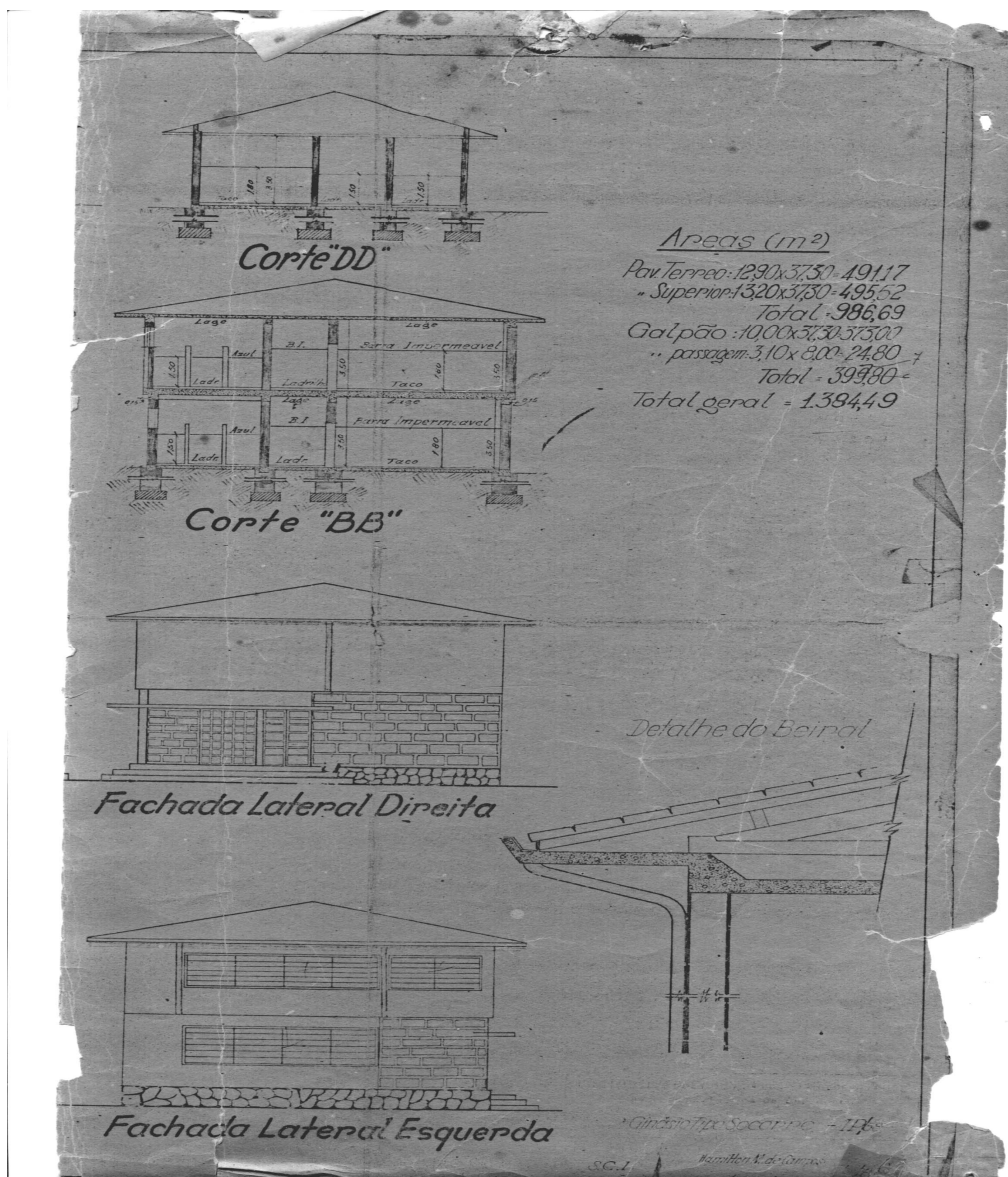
Corte "DD"

Corte "BB"

Lage
Lage
B.I.
Barra Impermeavel
Azul.
Ladr.
Ladrilh.
Taco
Piso
B.I.
Barra Impermeavel
Azul.
Ladr.
Ladr.
Taco

Areas (m²)
Pav. Terreo: 12,90 x 37,30 = 491,17
" Superior: 13,20 x 37,30 = 495,62
Total: 986,69
Galpão: 10,00 x 37,30 = 373,00
" passagem: 3,10 x 8,00 = 24,80
Total = 399,80
Total geral = 1384,49

Fachada Lateral Direita

Detalhe do Beiral

Fachada Lateral Esquerda

Ginásio Tipo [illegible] - 1958

S.G.1

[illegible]